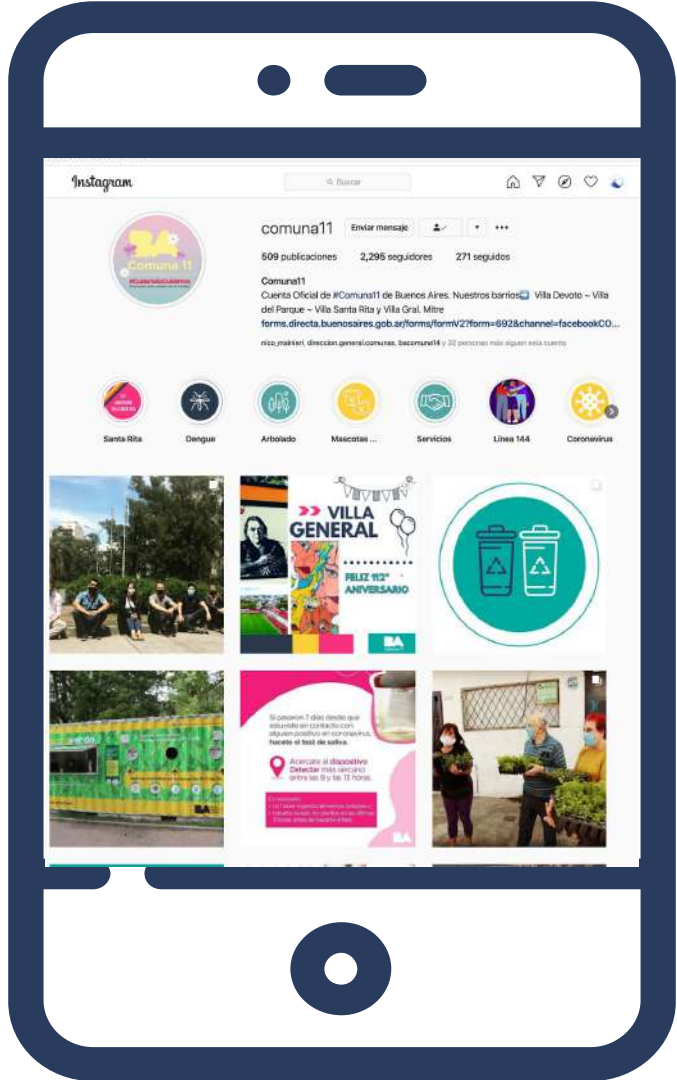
Instagram

Buscar

BA
Comuna 11
#CuidarnosEsCosaDeTodos

comuna11 Enviar mensaje

509 publicaciones 2,295 seguidores 271 seguidos

Comuna11
Cuenta Oficial de #Comuna11 de Buenos Aires. Nuestros barrios Villa Devoto ~ Villa del Parque ~ Villa Santa Rita y Villa Gral. Mitre
forms.directa.buenosaires.gob.ar/forms/formV2?form=692&channel=facebookCO...

nico_mainieri, direccion.general.comunas, bacomuna14 y 32 personas más siguen esta cuenta

Santa Rita
Dengue
Arbolado
Mascotas ...
Servicios
Línea 144
Coronavirus

VILLA GENERAL
FELIZ 112° ANIVERSARIO
BA

Si pasaron 7 días desde que estuviste en contacto con alguien positivo en coronavirus, hacete el test de saliva.

Acercate al dispositivo Detectar más cercano entre las 9 y las 13 horas.

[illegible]

BA